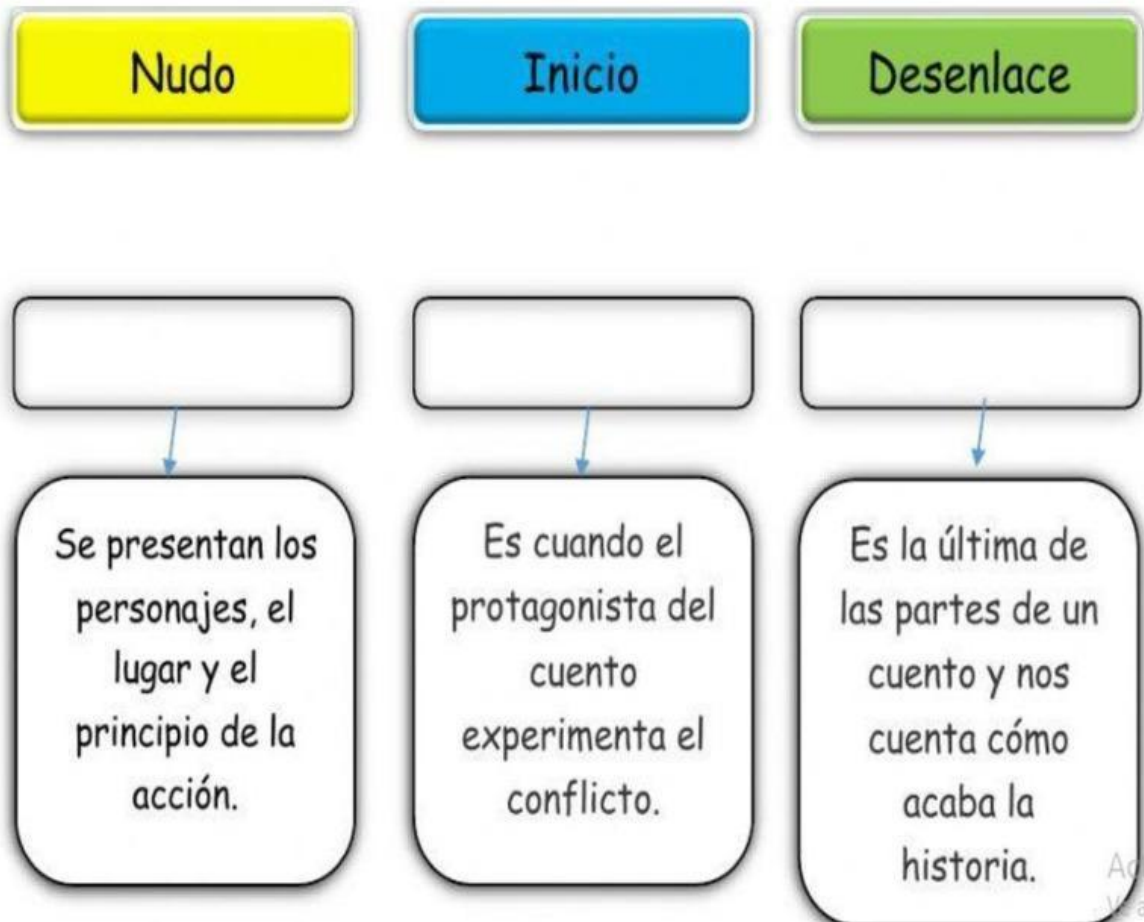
Nudo

Inicio

Desenlace

Se presentan los personajes, el lugar y el principio de la acción.

Es cuando el protagonista del cuento experimenta el conflicto.

Es la última de las partes de un cuento y nos cuenta cómo acaba la historia.

Ac
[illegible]